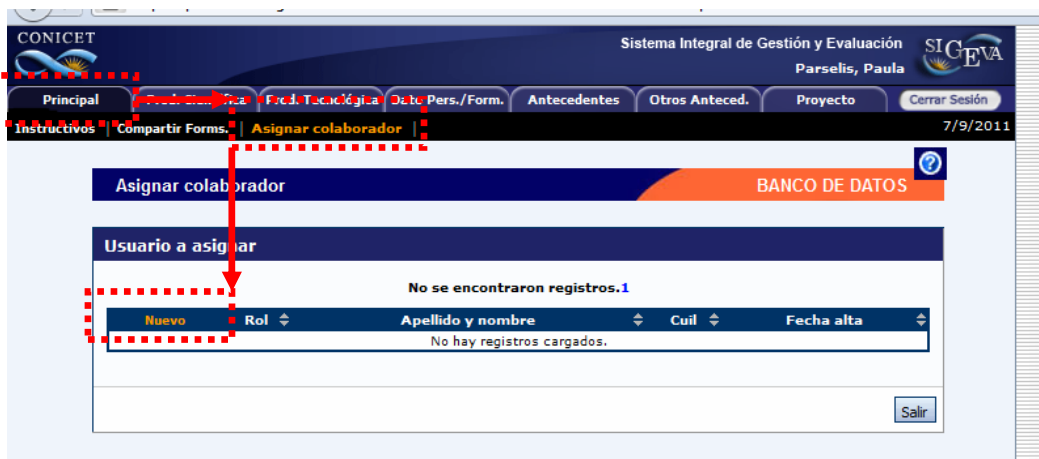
CONICET

Sistema Integral de Gestión y Evaluación
Parselis, Paula

SIGEVA

Principal | Prod. Científica | Prod. Tecnológica | Datos Pers./Form. | Antecedentes | Otros Anteced. | Proyecto | Cerrar Sesión

Instructivos | Compartir Forms. | Asignar colaborador |

7/9/2011

Asignar colaborador

BANCO DE DATOS

Usuario a asignar

No se encontraron registros.1

| Nuevo | Rol | Apellido y nombre | Cuil | Fecha alta |
|---|---|---|---|---|
| No hay registros cargados. | | | | |

Salir